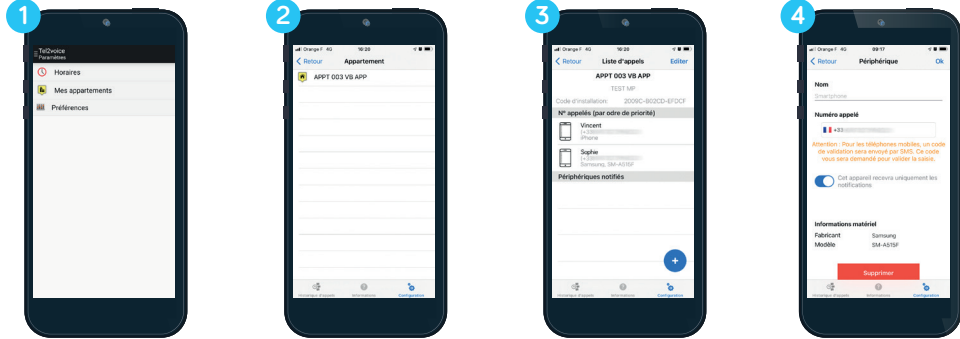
1

Tel2voice
Paramètres

Horaires

Mes appartements

Préférences

2

Orange F 4G 10:20

Retour Appartement

APPT 003 VB APP

Historique d'appels Informations Configuration

3

Orange F 4G 10:20

Retour Liste d'appels Editer

APPT 003 VB APP

TEST MF

Code d'installation: 2009C-802CD-EFDCF

N° appelés (par ordre de priorité)

Vincent
+3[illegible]
iPhone

Sophie
+3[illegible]
Samsung, SM-A515F

Périphériques notifiés

+

Historique d'appels Informations Configuration

4

Orange F 4G 09:17

Retour Périphérique Ok

Nom
Smartphone

Numéro appelé
+33 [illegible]

Attention : Pour les téléphones mobiles, un code de validation sera envoyé par SMS. Ce code vous sera demandé pour valider la saisie.

Cet appareil recevra uniquement les notifications

Informations matériel
Fabricant Samsung
Modèle SM-A515F

Supprimer

Historique d'appels Informations Configuration